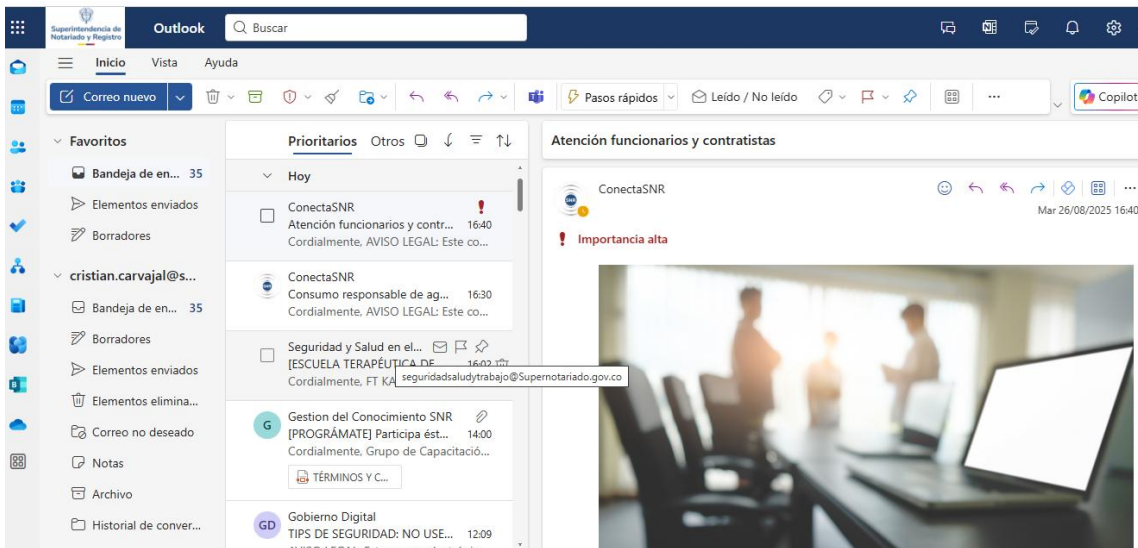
Superintendencia de Notariado y Registro

Outlook

Buscar

Inicio Vista Ayuda

Correo nuevo

Pasos rápidos

Leído / No leído

···

Copilot

Favoritos

Bandeja de en... 35

Elementos enviados

Borradores

cristian.carvajal@s...

Bandeja de en... 35

Borradores

Elementos enviados

Elementos elimina...

Correo no deseado

Notas

Archivo

Historial de conver...

Prioritarios Otros

Hoy

ConectaSNR
Atención funcionarios y contr... 16:40
Cordialmente, AVISO LEGAL: Este co...

ConectaSNR
Consumo responsable de ag... 16:30
Cordialmente, AVISO LEGAL: Este co...

Seguridad y Salud en el...
[ESCUELA TERAPÉUTICA DE 16:02
Cordialmente, FT KA

seguridadsaludytrabajo@Supernotariado.gov.co

G
Gestion del Conocimiento SNR
[PROGRÁMATE] Participa ést... 14:00
Cordialmente, Grupo de Capacitació...

TÉRMINOS Y C...

GD
Gobierno Digital
TIPS DE SEGURIDAD: NO USE... 12:09

Atención funcionarios y contratistas

ConectaSNR

Mar 26/08/2025 16:40

Importancia alta